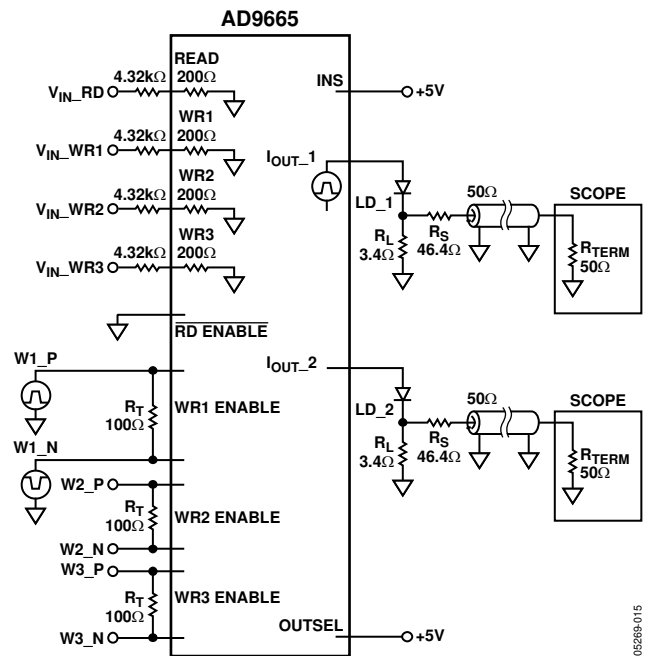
AD9665

$V_{IN}$_RD
4.32kΩ
READ
200Ω

$V_{IN}$_WR1
4.32kΩ
WR1
200Ω

$V_{IN}$_WR2
4.32kΩ
WR2
200Ω

$V_{IN}$_WR3
4.32kΩ
WR3
200Ω

INS
+5V

$I_{OUT}$_1
LD_1
$R_L$
3.4Ω
$R_S$
46.4Ω
50Ω
SCOPE
$R_{TERM}$
50Ω

$\overline{\text{RD ENABLE}}$

W1_P
$R_T$
100Ω
WR1 ENABLE
W1_N

$I_{OUT}$_2
LD_2
$R_L$
3.4Ω
$R_S$
46.4Ω
50Ω
SCOPE
$R_{TERM}$
50Ω

W2_P
$R_T$
100Ω
WR2 ENABLE
W2_N
W3_P
$R_T$
100Ω
WR3 ENABLE
W3_N

OUTSEL
+5V

05269-015